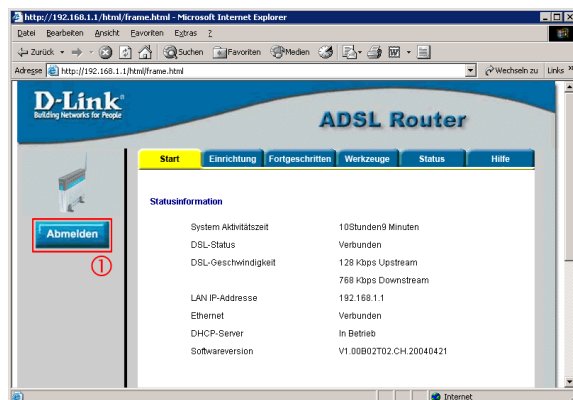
http://192.168.1.1/html/frame.html - Microsoft Internet Explorer

Datei Bearbeiten Ansicht Favoriten Extras ?

Zurück Suchen Favoriten Medien

Adresse http://192.168.1.1/html/frame.html Wechseln zu Links »

D-Link
Building Networks for People

ADSL Router

Start Einrichtung Fortgeschritten Werkzeuge Status Hilfe

Abmelden

①

Statusinformation

| | |
|---|---|
| System Aktivitätszeit | 10Stunden9 Minuten |
| DSL-Status | Verbunden |
| DSL-Geschwindigkeit | 128 Kbps Upstream |
| | 768 Kbps Downstream |
| LAN IP-Addresse | 192.168.1.1 |
| Ethernet | Verbunden |
| DHCP-Server | In Betrieb |
| Softwareversion | V1.00B02T02.CH.20040421 |

Internet